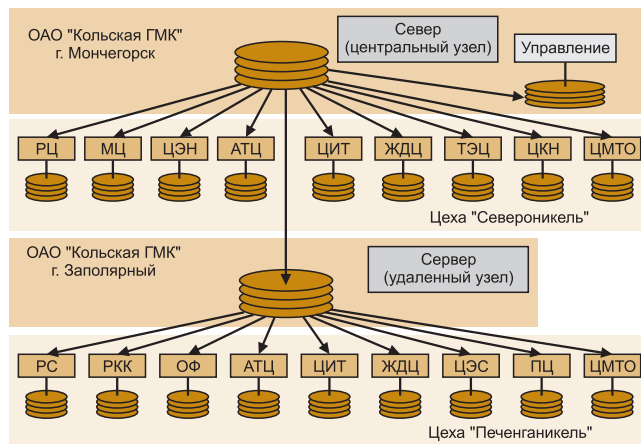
ОАО "Кольская ГМК"
г. Мончегорск

Север
(центральный узел)

Управление

РЦ
МЦ
ЦЭН
АТЦ
ЦИТ
ЖДЦ
ТЭЦ
ЦКН
ЦМТО

Цеха "Североникель"

ОАО "Кольская ГМК"
г. Заполярный

Сервер
(удаленный узел)

РС
РКК
ОФ
АТЦ
ЦИТ
ЖДЦ
ЦЭС
ПЦ
ЦМТО

Цеха "Печенганикель"